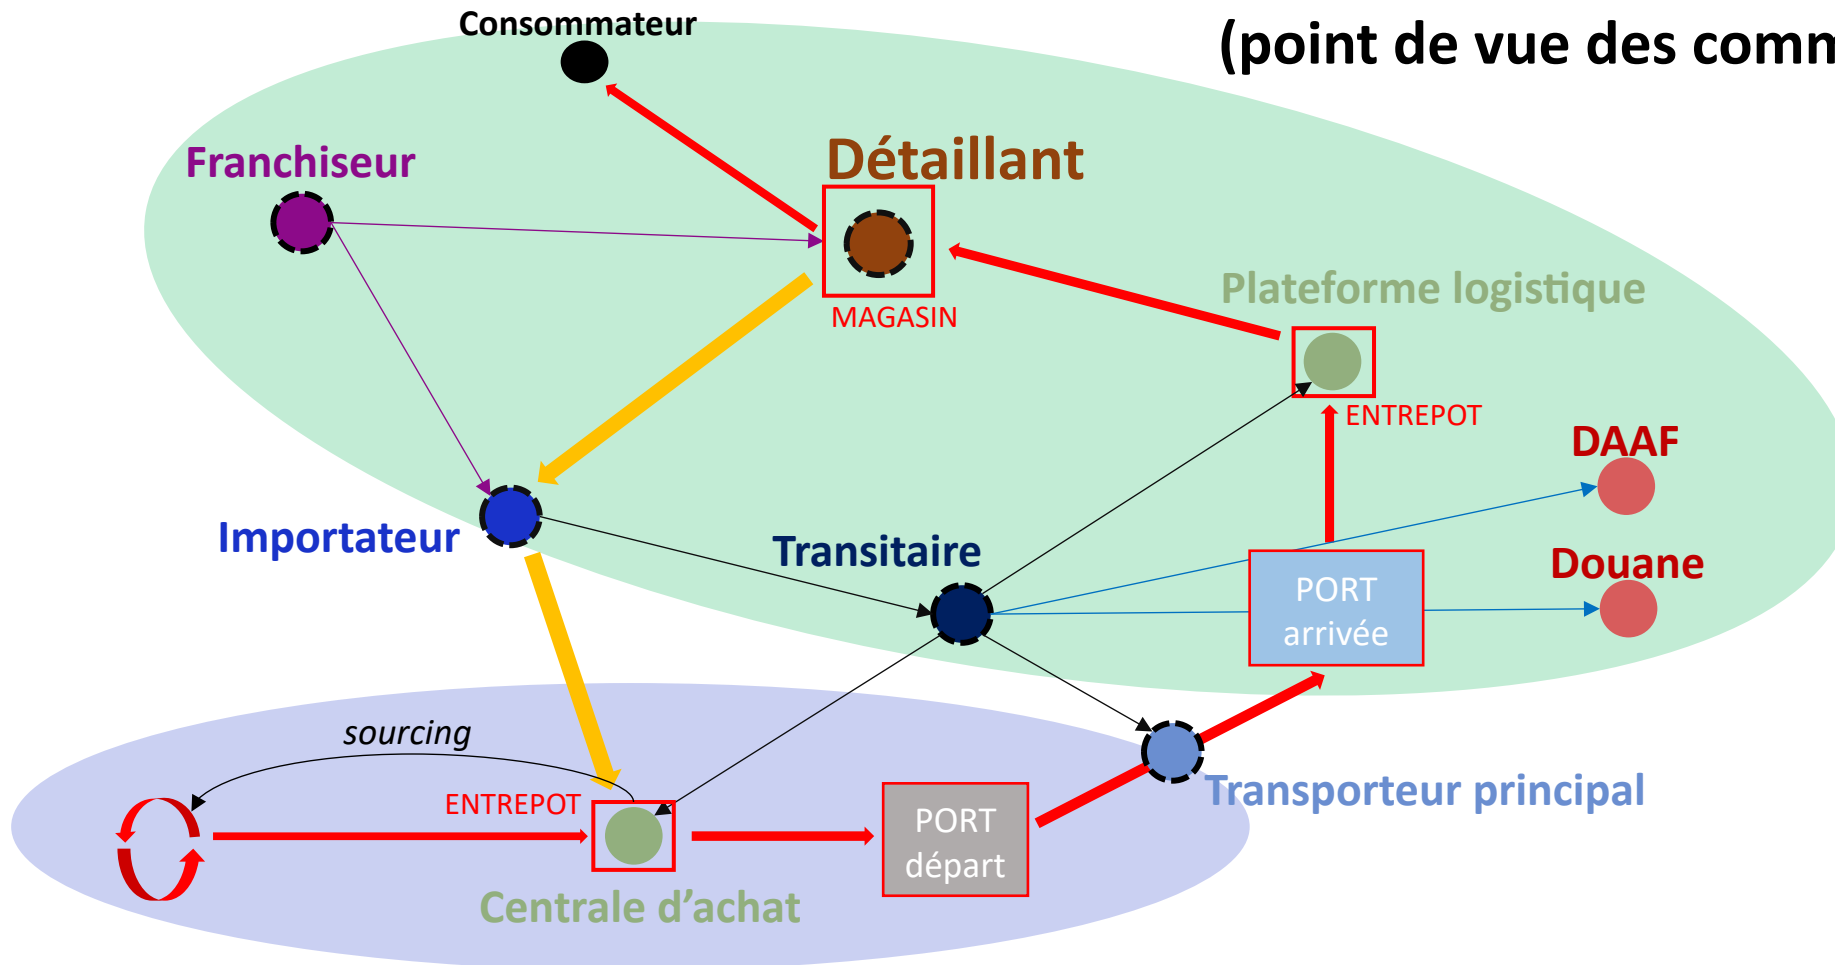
(point de vue des comm

Consommateur

Franchiseur

Détaillant

MAGASIN

Plateforme logistique

ENTREPOT

DAAF

Importateur

Transitaire

PORT arrivée

Douane

sourcing

ENTREPOT

PORT départ

Transporteur principal

Centrale d'achat